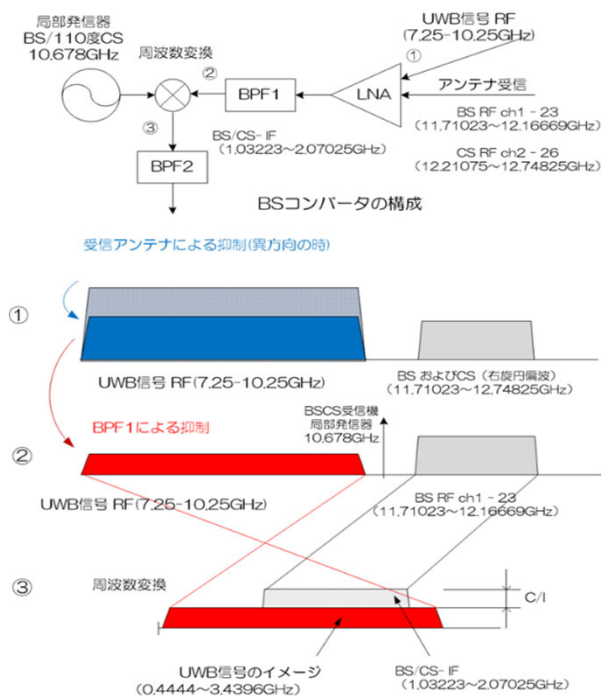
局部発信器
BS/110度CS
10.678GHz

周波数変換

UWB信号 RF
(7.25-10.25GHz)

①

②

BPF1

LNA

アンテナ受信

③

BS/CS- IF
(1.03223～2.07025GHz)

BS RF ch1 - 23
(11.71023～12.16669GHz)

CS RF ch2 - 26
(12.21075～12.74825GHz)

BPF2

BSコンバータの構成

受信アンテナによる抑制(異方向の時)

①

UWB信号 RF(7.25-10.25GHz)

BS およびCS(右旋円偏波)
(11.71023～12.74825GHz)

BPF1による抑制

BSCS受信機
局部発信器
10.678GHz

②

UWB信号 RF(7.25-10.25GHz)

BS RF ch1 - 23
(11.71023～12.16669GHz)

③

周波数変換

C/I

UWB信号のイメージ
(0.4444～3.4396GHz)

BS/CS- IF
(1.03223～2.07025GHz)